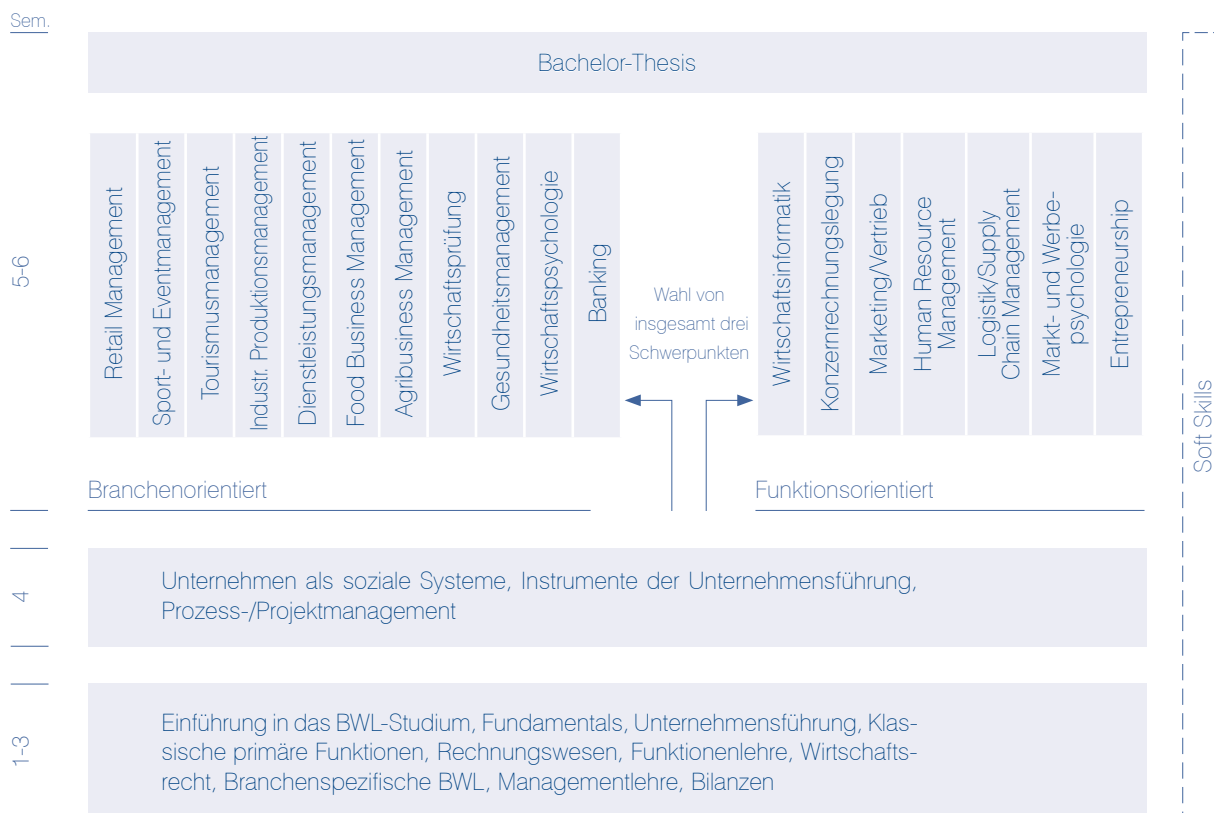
Sem.

Bachelor-Thesis

5-6

Retail Management

Sport- und Eventmanagement

Tourismusmanagement

Industr. Produktionsmanagement

Dienstleistungsmanagement

Food Business Management

Agribusiness Management

Wirtschaftsprüfung

Gesundheitsmanagement

Wirtschaftspsychologie

Banking

Wahl von insgesamt drei Schwerpunkten

Wirtschaftsinformatik

Konzernrechnungslegung

Marketing/Vertrieb

Human Resource Management

Logistik/Supply Chain Management

Markt- und Werbepsychologie

Entrepreneurship

Branchenorientiert

Funktionsorientiert

Soft Skills

4

Unternehmen als soziale Systeme, Instrumente der Unternehmensführung, Prozess-/Projektmanagement

1-3

Einführung in das BWL-Studium, Fundamentals, Unternehmensführung, Klassische primäre Funktionen, Rechnungswesen, Funktionenlehre, Wirtschaftsrecht, Branchenspezifische BWL, Managementlehre, Bilanzen